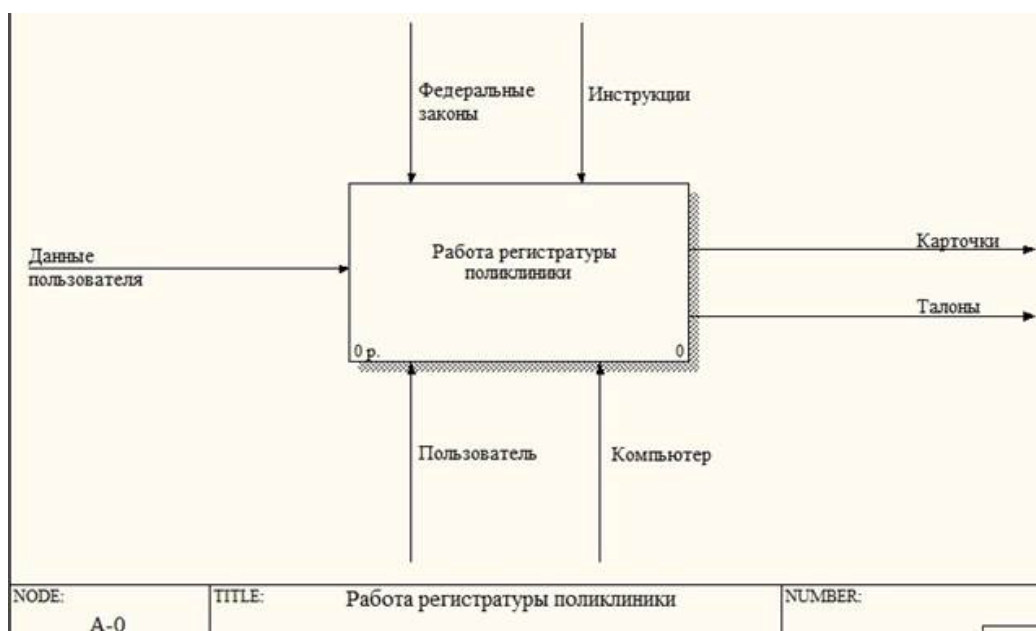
Федеральные законы

Инструкции

Данные пользователя

Работа регистратуры поликлиники

0 р.

0

Карточки

Талоны

Пользователь

Компьютер

| NODE: A-0 | TITLE: Работа регистратуры поликлиники | NUMBER: |
|---|---|---|